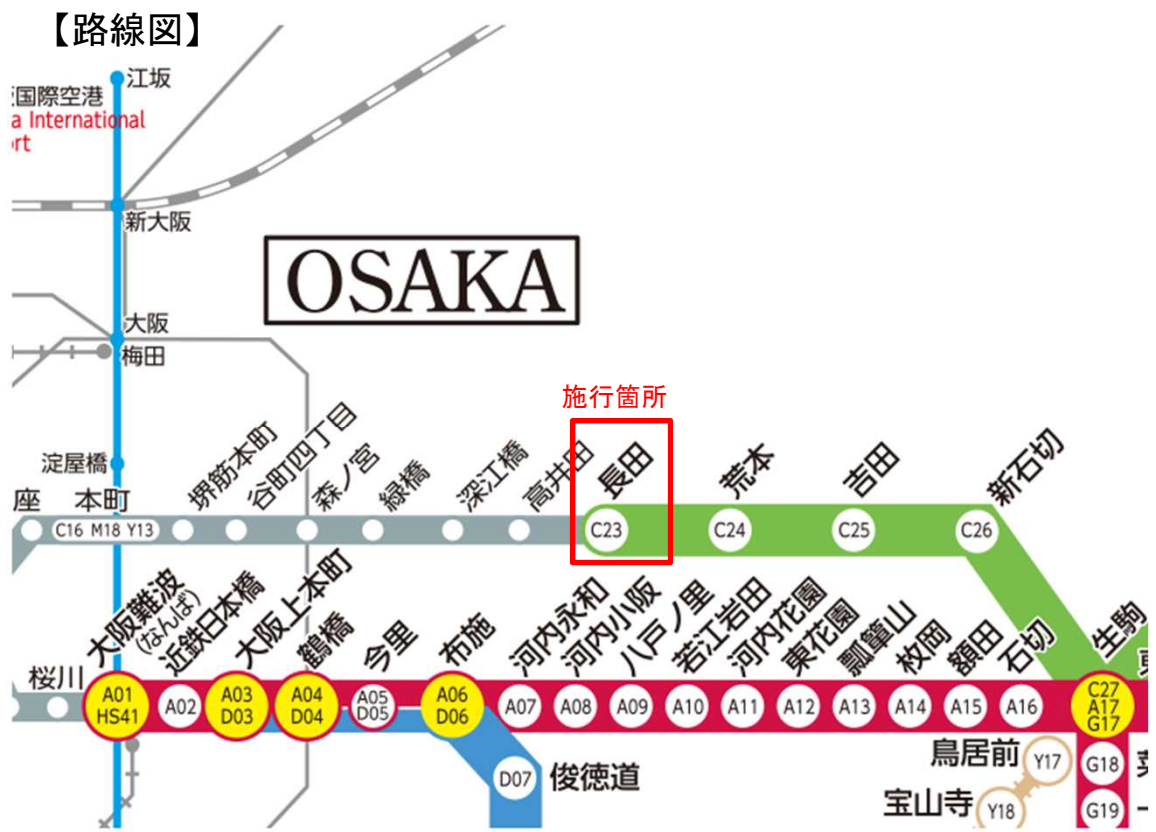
【路線図】

江坂
国際空港
a International
rt
新大阪
OSAKA
大阪
梅田
淀屋橋
施行箇所
座
本町
C16 M18 Y13
堺筋本町
谷町四丁目
森ノ宮
緑橋
深江橋
高井田
長田
C23
荒本
C24
吉田
C25
新石切
C26
桜川
大阪難波
(なんば)
A01
HS41
A02
近鉄日本橋
A03
D03
大阪上本町
A04
D04
鶴橋
今里
A05
D05
布施
A06
D06
河内永和
A07
河内小阪
A08
八戸ノ里
A09
若江岩田
A10
河内花園
A11
東花園
A12
瓢箪山
A13
枚岡
A14
額田
A15
石切
A16
生駒
C27
A17
G17
D07
俊徳道
鳥居前
Y17
宝山寺
Y18
G18
G19